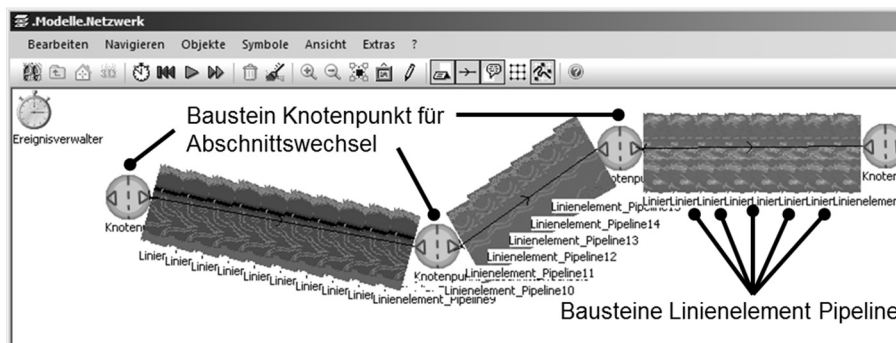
.Modelle.Netzwerk

Bearbeiten Navigieren Objekte Symbole Ansicht Extras ?

Ereignisverwalter

Baustein Knotenpunkt für Abschnittswechsel

Knoten

Linier Linier Linier Linier Linier Linier Linier Linier Linier Linienelement_Pipeline9

Knotenpu

Linienelement_Pipeline10
Linienelement_Pipeline11
Linienelement_Pipeline12
Linienelement_Pipeline13
Linienelement_Pipeline14
Linienelement_Pipeline15

otenpu

Linier Linier Linier Linier Linier Linier Linienelemer

Knoter

Bausteine Linienelement Pipeline